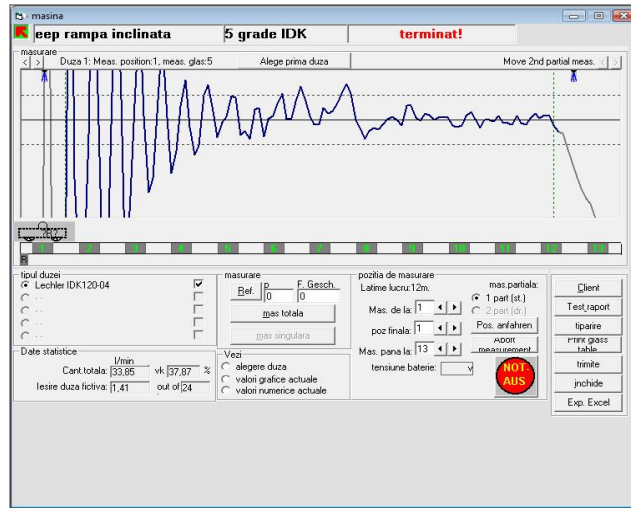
masina

eep rampa inclinata | 5 grade IDK | terminat!

masurare

Duza 1: Meas. position:1, meas. glas:5 | Alege prima duza | Move 2nd partial meas.

1 2 3 4 5 6 7 8 9 10 11 12 13

tipul duzei
Lechler IDK120-04
- -
- -
- -
- -

Date statistice
l/min
Cant.totala: 33,85 vk 37,87 %
Iesire duza fictiva: 1,41 out of 24

masurare
Ref. p 0 F. Gesch. 0
mas totala
mas singulara

Vezi
alegere duza
valori grafice actuale
valori numerice actuale

pozitia de masurare
Latime lucru:12m.
Mas. de la: 1
poz finala: 1
Mas. pana la: 13
tensiune baterie:

mas.partiala:
1 part (st.)
2 part (dr.)
Pos. anfahren
Abort measurement

NOT-AUS

Client
Test raport
tiparire
Print glass table
trimite
inchide
Exp. Excel